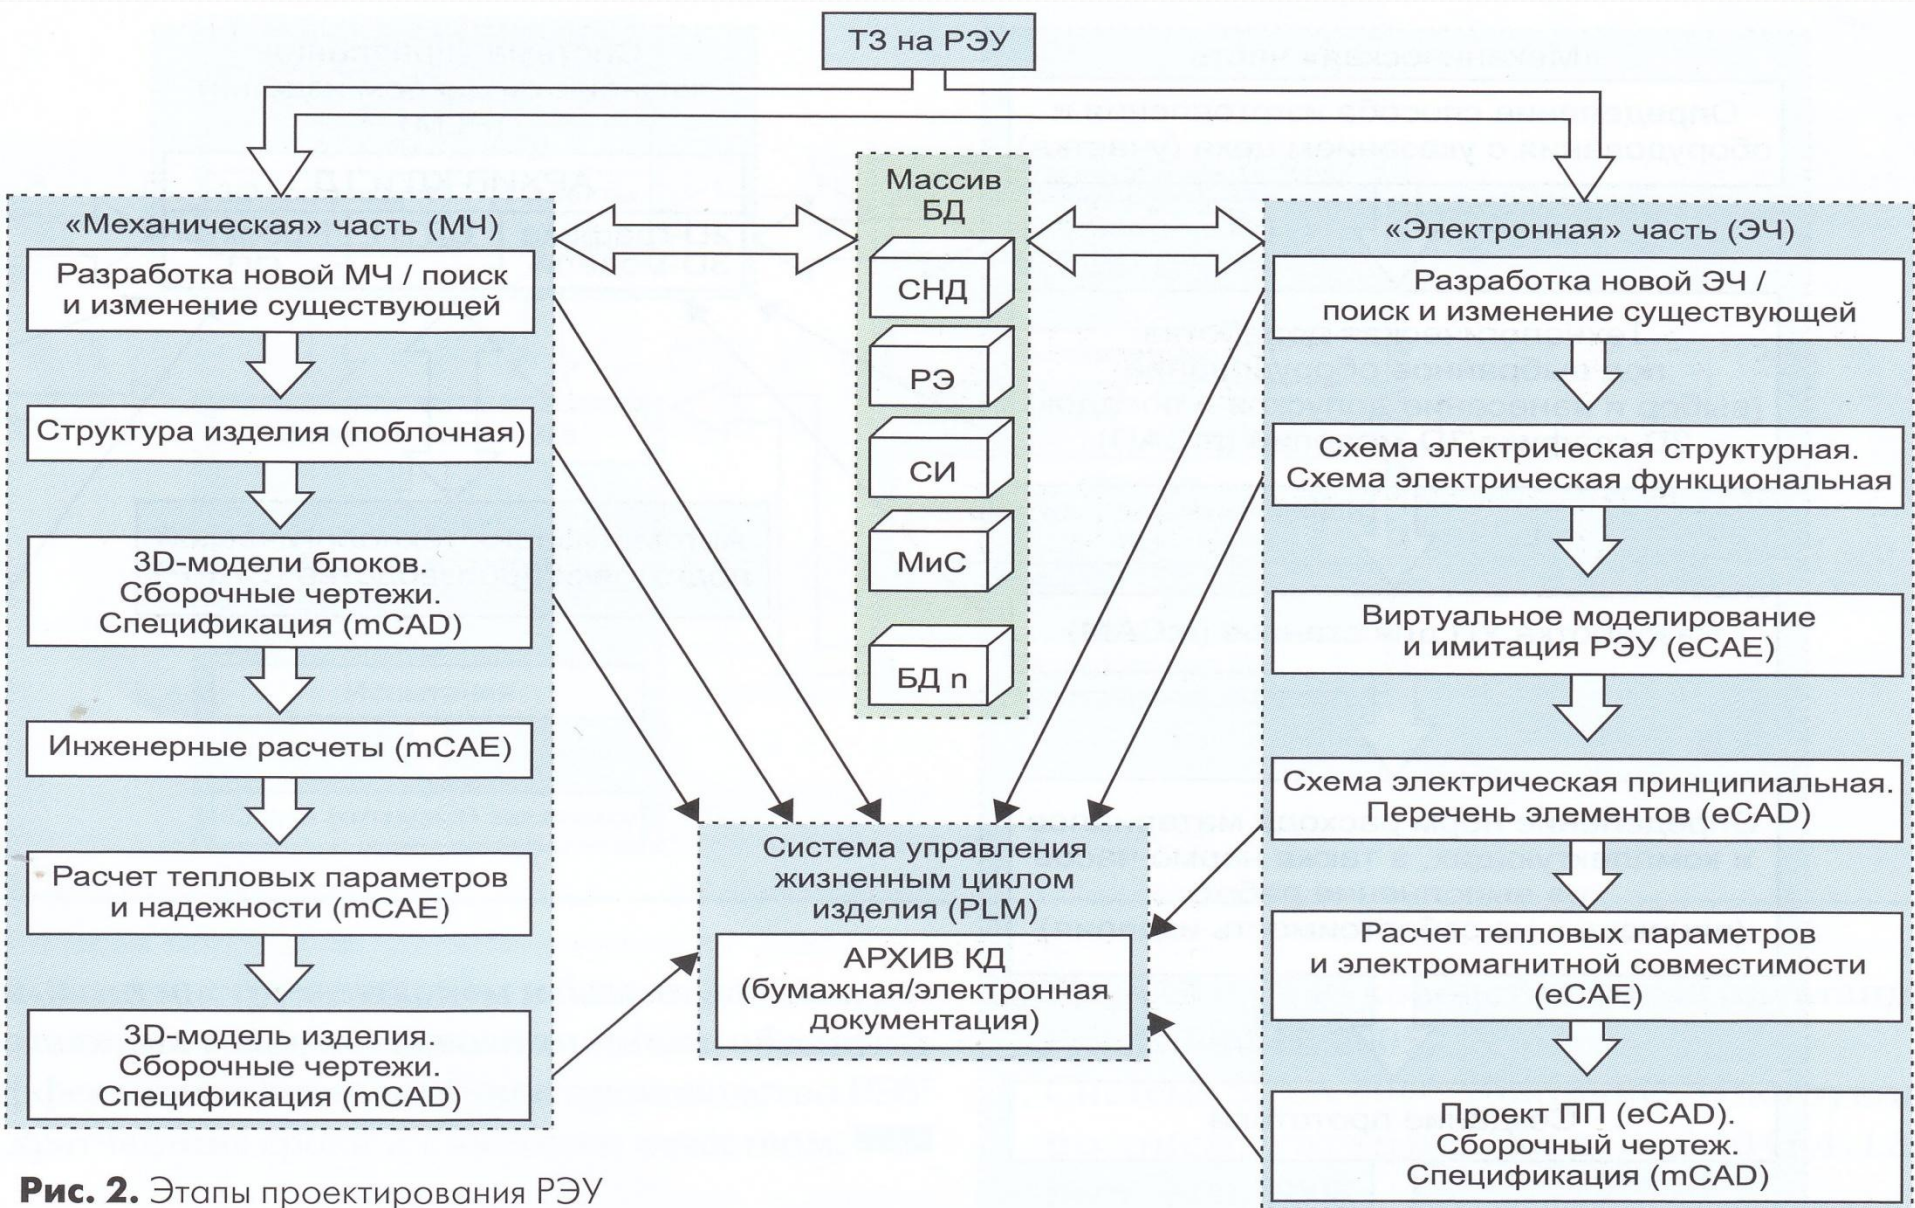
ТЗ на РЭУ

«Механическая» часть (МЧ)

Разработка новой МЧ / поиск и изменение существующей

Структура изделия (поблочная)

3D-модели блоков. Сборочные чертежи. Спецификация (mCAD)

Инженерные расчеты (mCAE)

Расчет тепловых параметров и надежности (mCAE)

3D-модель изделия. Сборочные чертежи. Спецификация (mCAD)

Массив БД

СНД

РЭ

СИ

МиС

БД n

Система управления жизненным циклом изделия (PLM)

АРХИВ КД (бумажная/электронная документация)

«Электронная» часть (ЭЧ)

Разработка новой ЭЧ / поиск и изменение существующей

Схема электрическая структурная. Схема электрическая функциональная

Виртуальное моделирование и имитация РЭУ (eCAE)

Схема электрическая принципиальная. Перечень элементов (eCAD)

Расчет тепловых параметров и электромагнитной совместимости (eCAE)

Проект ПП (eCAD). Сборочный чертеж. Спецификация (mCAD)

Рис. 2. Этапы проектирования РЭУ